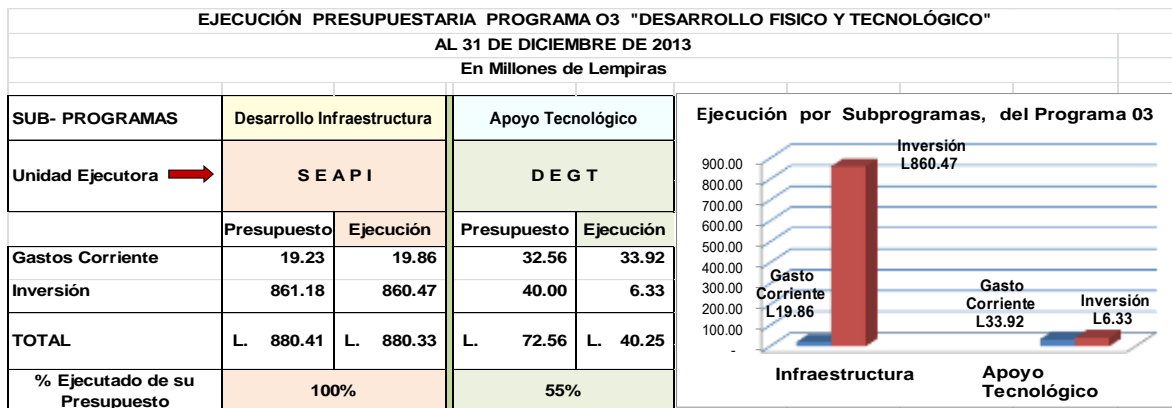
EJECUCIÓN PRESUPUESTARIA PROGRAMA O3 "DESARROLLO FISICO Y TECNOLÓGICO"
AL 31 DE DICIEMBRE DE 2013
En Millones de Lempiras

| SUB- PROGRAMAS | Desarrollo Infraestructura | | Apoyo Tecnológico | |
|---|---|---|---|---|
| Unidad Ejecutora | S E A P I | | D E G T | |
| | Presupuesto | Ejecución | Presupuesto | Ejecución |
| Gastos Corriente | 19.23 | 19.86 | 32.56 | 33.92 |
| Inversión | 861.18 | 860.47 | 40.00 | 6.33 |
| TOTAL | L. 880.41 | L. 880.33 | L. 72.56 | L. 40.25 |
| % Ejecutado de su Presupuesto | 100% | | 55% | |

Ejecución por Subprogramas, del Programa 03

900.00
800.00
700.00
600.00
500.00
400.00
300.00
200.00
100.00
-

Inversión L860.47
Gasto Corriente L19.86
Gasto Corriente L33.92
Inversión L6.33

Infraestructura
Apoyo Tecnológico